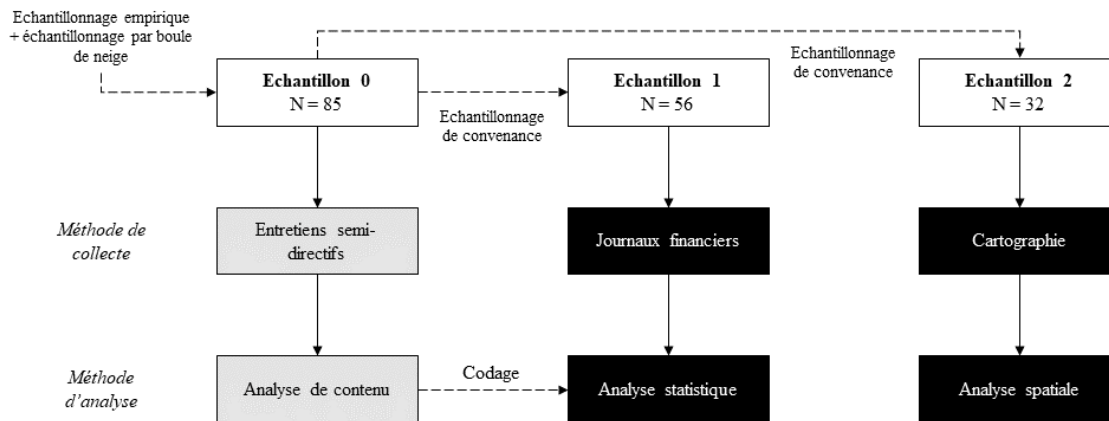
Echantillonnage empirique + échantillonnage par boule de neige

Echantillon 0
N = 85

Echantillonnage de convenance

Echantillon 1
N = 56

Echantillonnage de convenance

Echantillon 2
N = 32

Méthode de collecte

Entretiens semi-directifs

Journaux financiers

Cartographie

Méthode d'analyse

Analyse de contenu

Codage

Analyse statistique

Analyse spatiale